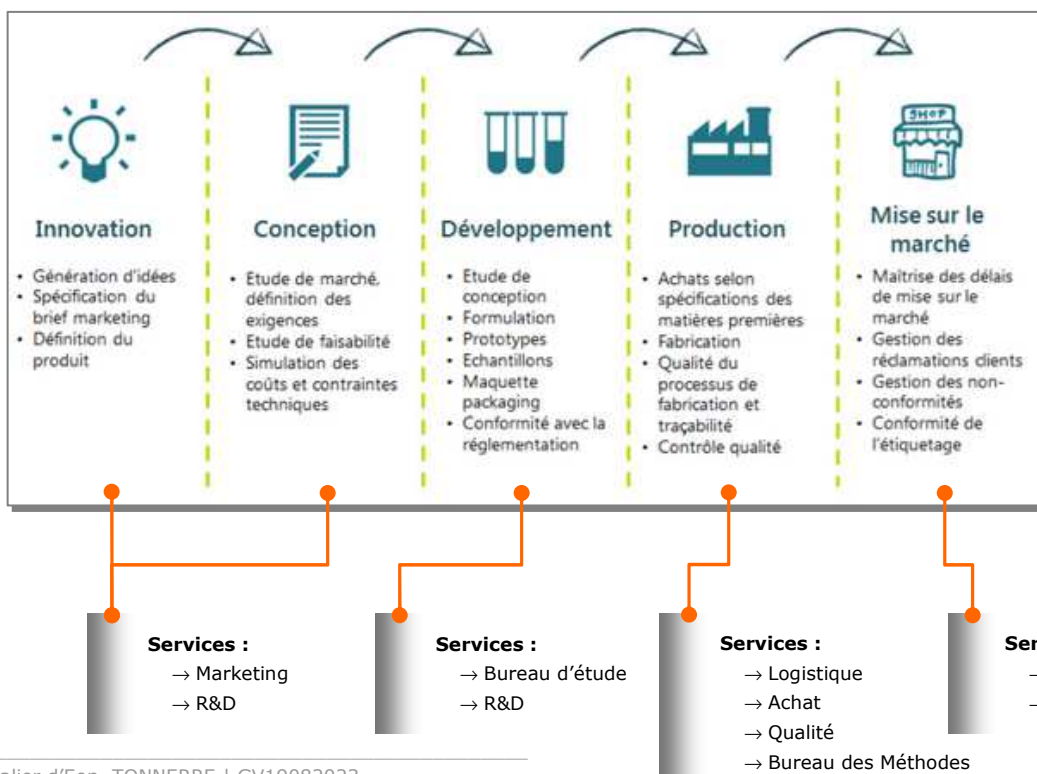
Innovation

- Génération d'idées
- Spécification du brief marketing
- Définition du produit

Conception

- Etude de marché, définition des exigences
- Etude de faisabilité
- Simulation des coûts et contraintes techniques

Développement

- Etude de conception
- Formulation
- Prototypes
- Echantillons
- Maquette packaging
- Conformité avec la réglementation

Production

- Achats selon spécifications des matières premières
- Fabrication
- Qualité du processus de fabrication et traçabilité
- Contrôle qualité

Mise sur le marché

- Maitrise des délais de mise sur le marché
- Gestion des réclamations clients
- Gestion des non-conformités
- Conformité de l'étiquetage

Services :
→ Marketing
→ R&D

Services :
→ Bureau d'étude
→ R&D

Services :
→ Logistique
→ Achat
→ Qualité
→ Bureau des Méthodes

Ser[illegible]
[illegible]
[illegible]

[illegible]olier d'Enn. TONNERRE | CV10082023